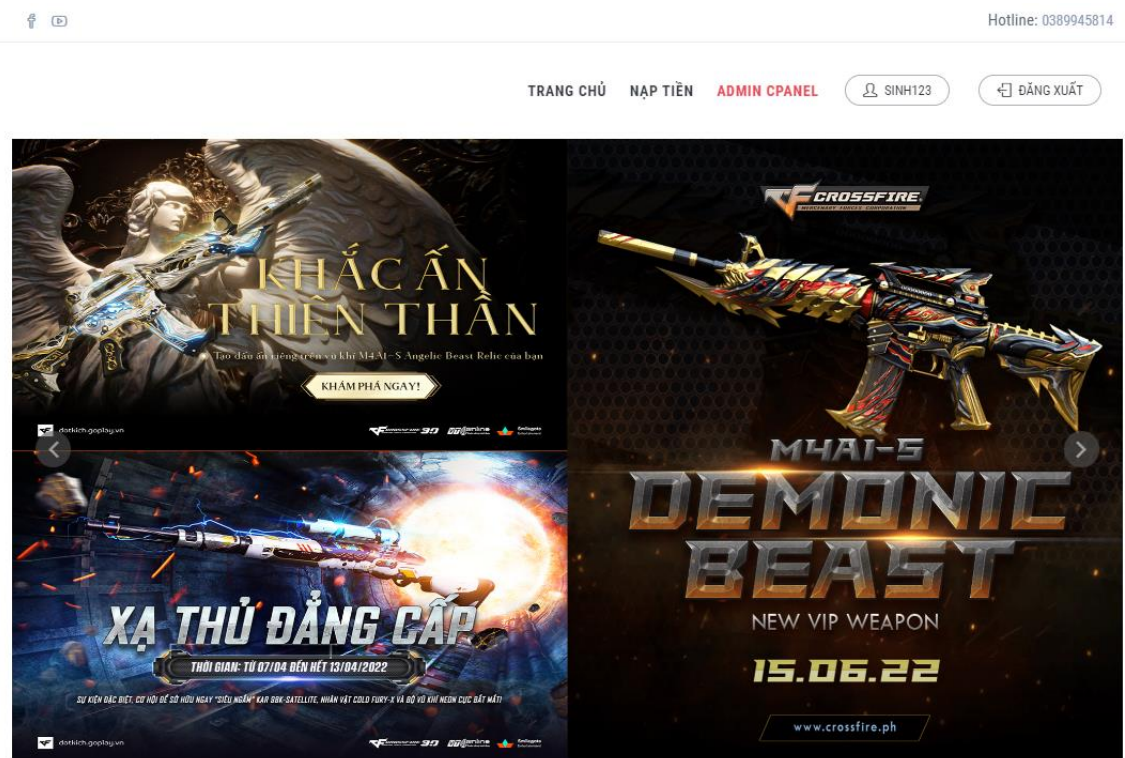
Hotline: 0389945814

TRANG CHỦ NẠP TIỀN ADMIN CPANEL SINH123 ĐĂNG XUẤT

KHẮC ẤN THIÊN THẦN

Tạo dấu ấn riêng trên vũ khí M4A1-S Angelic Beast Relic của bạn

KHÁM PHÁ NGAY!

dotkich.goplay.vn

XẠ THỦ ĐẲNG CẤP

THỜI GIAN: TỪ 07/04 ĐẾN HẾT 13/04/2022

SỰ KIỆN ĐẶC BIỆT, CƠ HỘI ĐỂ SỞ HỮU NGAY "SIÊU NGẦM" KAR 98K-SATELLITE, NHÂN VẬT COLD FURY-X VÀ BỘ VŨ KHÍ NEON CỰC BẮT MẮT!

dotkich.goplay.vn

CROSSFIRE

M4A1-S

DEMONIC BEAST

NEW VIP WEAPON

15.06.22

www.crossfire.ph